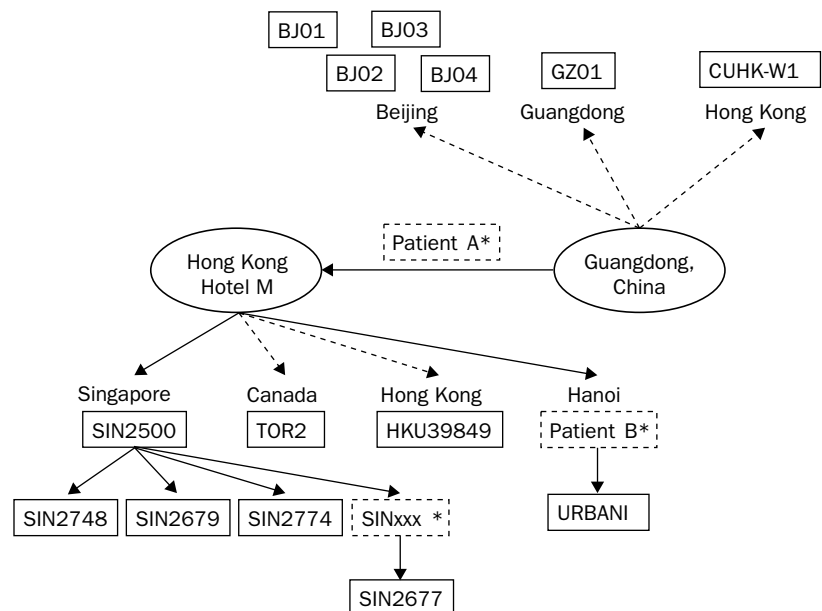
BJ01
BJ03
BJ02
BJ04
Beijing

GZ01
Guangdong

CUHK-W1
Hong Kong

Patient A*

Hong Kong Hotel M

Guangdong, China

Singapore
SIN2500

Canada
TOR2

Hong Kong
HKU39849

Hanoi
Patient B*

SIN2748
SIN2679
SIN2774
SINxxx *

URBANI

SIN2677